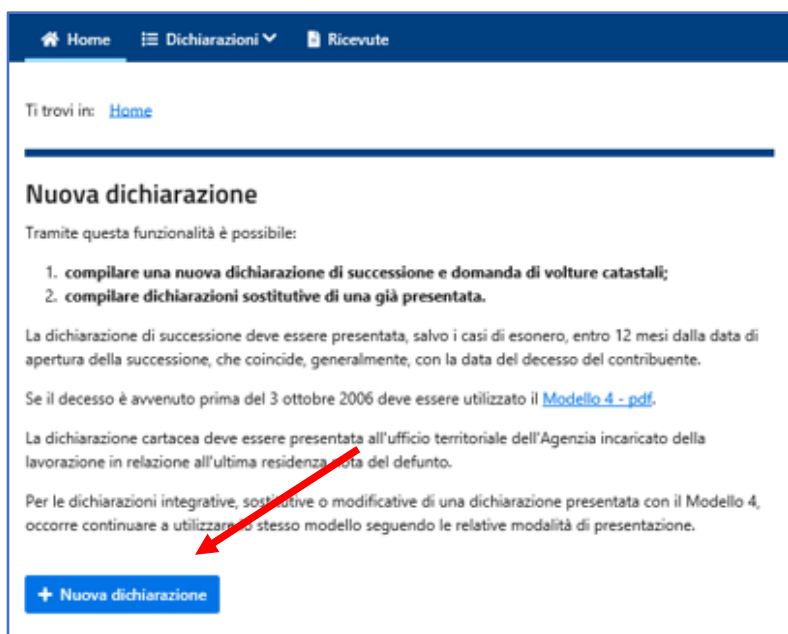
Home Dichiarazioni Ricevute

Ti trovi in: Home

Nuova dichiarazione

Tramite questa funzionalità è possibile:

1. compilare una nuova dichiarazione di successione e domanda di volture catastali;
2. compilare dichiarazioni sostitutive di una già presentata.

La dichiarazione di successione deve essere presentata, salvo i casi di esonero, entro 12 mesi dalla data di apertura della successione, che coincide, generalmente, con la data del decesso del contribuente.

Se il decesso è avvenuto prima del 3 ottobre 2006 deve essere utilizzato il Modello 4 - pdf.

La dichiarazione cartacea deve essere presentata all'ufficio territoriale dell'Agenzia incaricato della lavorazione in relazione all'ultima residenza nota del defunto.

Per le dichiarazioni integrative, sostitutive o modificative di una dichiarazione presentata con il Modello 4, occorre continuare a utilizzare lo stesso modello seguendo le relative modalità di presentazione.

+ Nuova dichiarazione